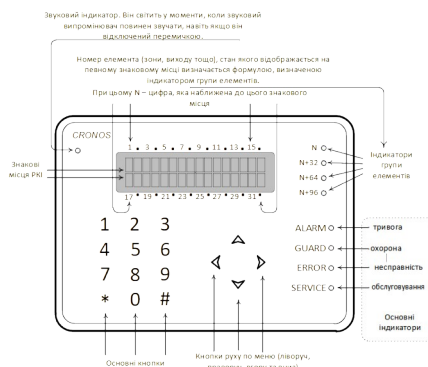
Звуковий індикатор. Він світить у моменти, коли звуковий випромінювач повинен звучати, навіть якщо він відключений перемичкою.

Номер елемента (зони, виходу тощо), стан якого відображається на певному знаковому місці визначається формулою, визначеною індикатором групи елементів.

При цьому N – цифра, яка наближена до цього знакового місця

CRONOS

1 3 5 7 9 11 13 15

17 19 21 23 25 27 29 31

Знакові місця РКІ

N
N+32
N+64
N+96

Індикатори групи елементів

1 2 3
4 5 6
7 8 9
* 0 #

ALARM тривога
GUARD охорона
ERROR несправність
SERVICE обслуговування

Основні індикатори

Основні кнопки

Кнопки руху по меню (ліворуч, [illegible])